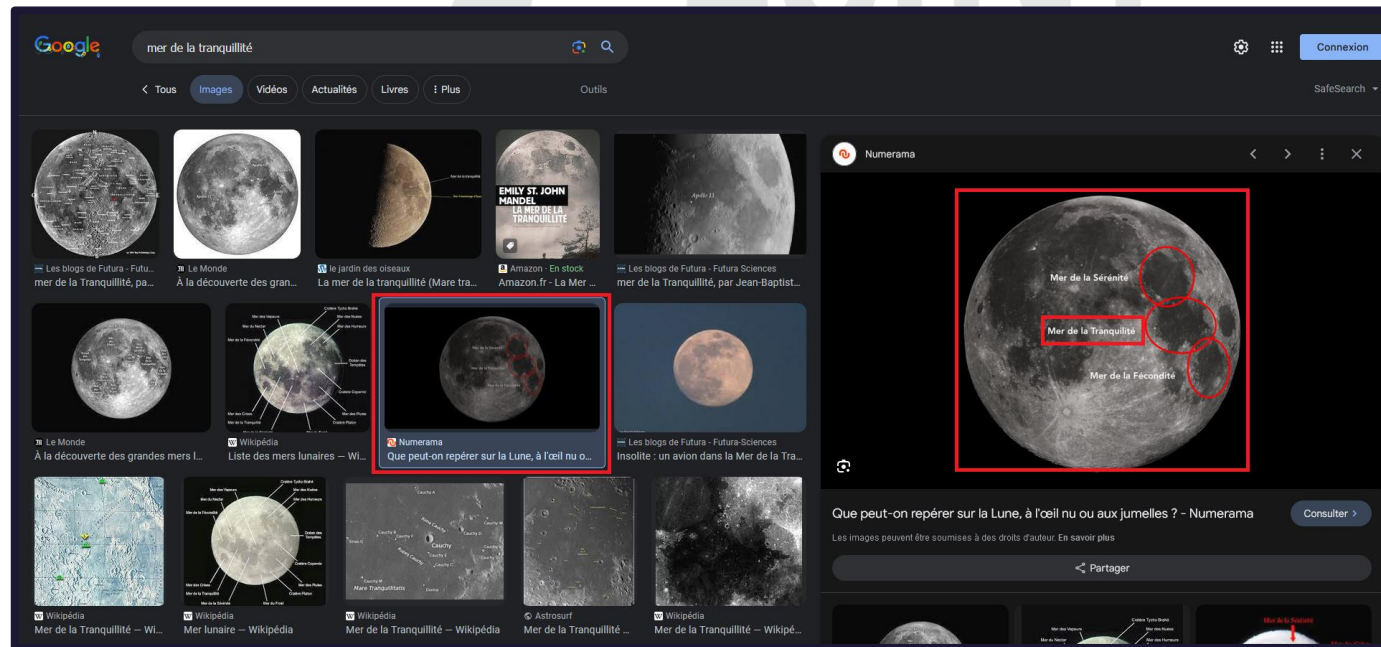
Google

mer de la tranquillité

Connexion

< Tous Images Vidéos Actualités Livres ⋮ Plus

Outils

SafeSearch

Les blogs de Futura - Futu...
mer de la Tranquillité, pa...

Le Monde
À la découverte des gran...

le jardin des oiseaux
La mer de la tranquillité (Mare tra...

EMILY ST. JOHN MANDEL
LA MER DE LA TRANQUILLITÉ

Amazon · En stock
Amazon.fr - La Mer ...

Les blogs de Futura - Futura Sciences
mer de la Tranquillité, par Jean-Baptist...

Le Monde
À la découverte des grandes mers l...

Wikipédia
Liste des mers lunaires — Wi...

Numerama
Que peut-on repérer sur la Lune, à l'œil nu o...

Les blogs de Futura - Futura-Sciences
Insolite : un avion dans la Mer de la Tra...

Wikipédia
Mer de la Tranquillité — Wi...

Wikipédia
Mer lunaire — Wikipédia

Wikipédia
Mer de la Tranquillité — Wikipédia

Astrosurf
Mer de la Tranquillité ...

Wikipédia
Mer de la Tranquillité — Wikipé...

Numerama

Mer de la Sérénité

Mer de la Tranquilité

Mer de la Fécondité

Que peut-on repérer sur la Lune, à l'œil nu ou aux jumelles ? - Numerama

Consulter >

Les images peuvent être soumises à des droits d'auteur. En savoir plus

Partager